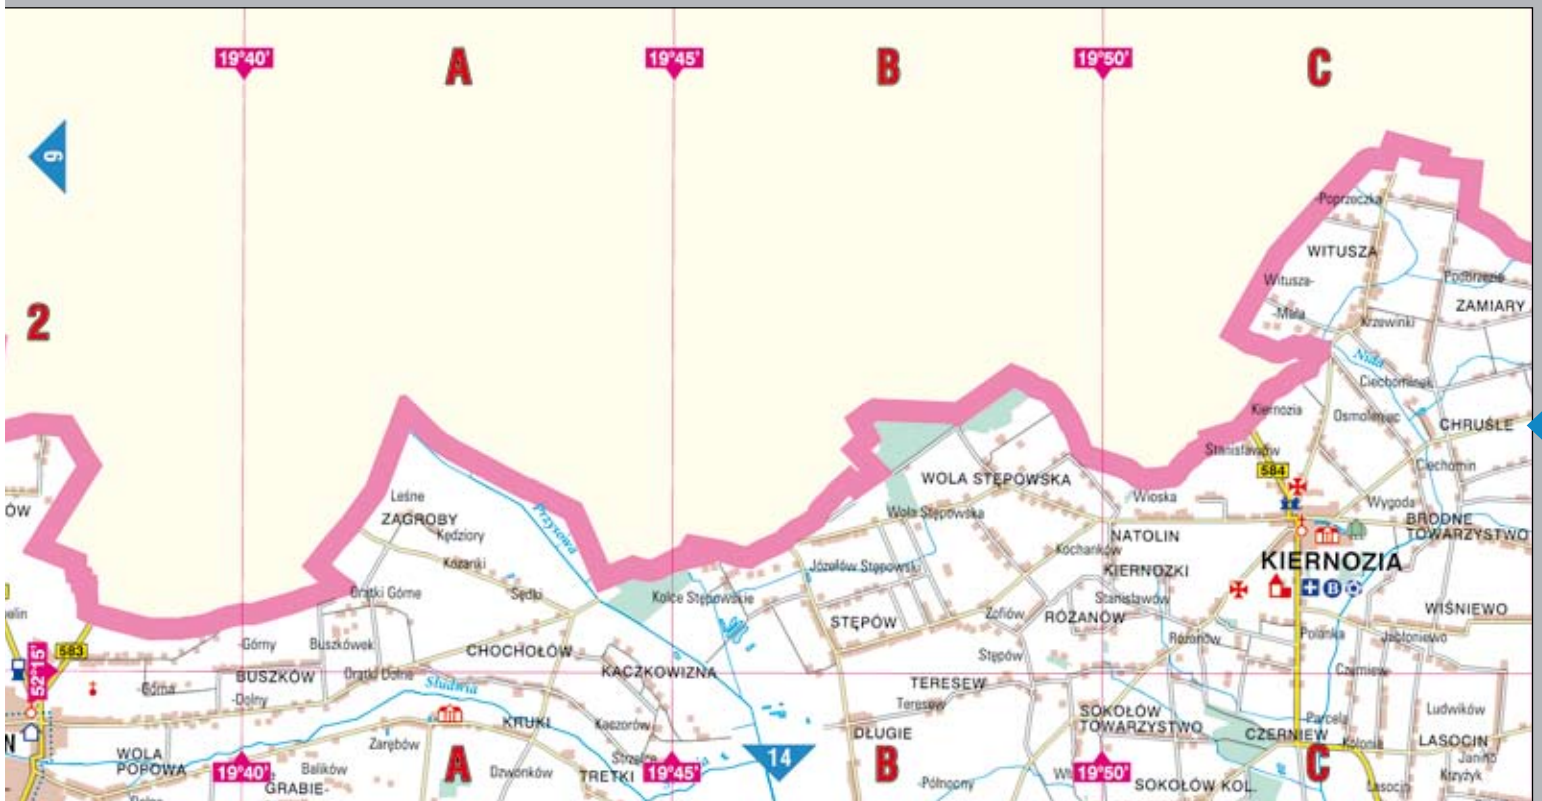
19°40'
A
19°45'
B
19°50'
C

9

2

ÓW

Poprzeczka
WITUSZA
Witusza-
-Mała
Krzewinki
Podbrzezie
ZAMIARY
Nida
Ciechomiczek
Kiernozia
Osmolinek
CHRUŚLE
Stanisławów
Ciechomin
584
Wygoda
BRODNE
TOWARZYSTWO
Wioska
WOLA STĘPOWSKA
Wola Stępowska
NATOLIN
Kochanów
KIERNOZKI
KIERNOZIA
Leśne
ZAGROBY
Kędziory
Kozanki
Przysowa
Sędki
Orątki Górne
Kolce Stępowskie
Józefów Stępowski
STĘPÓW
Zofiów
ŻOŁANÓW
Stanisławów
WIŚNIEWO
Różanów
Polanka
Jabłoniewo
Stępów
Czerniew
elin
52°15'
583
-Górny
Buszkówek
CHOCHOŁÓW
KACZKOWIZNA
Orątki Dolne
Słudwia
-Górna
BUSZKÓW
-Dolny
TERESEW
Teresew
SOKOŁÓW
TOWARZYSTWO
Parcela
Ludwików
Kolonia
LASOCIN
Kaszorów
KRUKI
Zarębów
DŁUGIE
CZERNIEW
N
WOLA
POPOWA
19°40'
Balików
GRABIE
A
Dzwonków
TRETKI
Strzelce
19°45'
14
B
-Północny
Wi
19°50'
SOKOŁÓW KOL.
C
Janino
Krzyżyk
Lasocin